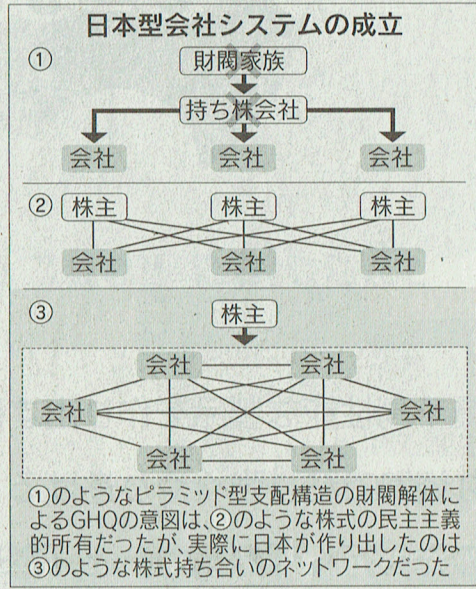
日本型会社システムの成立

①
財閥家族
持ち株会社
会社
会社
会社

②
株主
株主
株主
会社
会社
会社

③
株主
会社
会社
会社
会社
会社
会社

①のようなピラミッド型支配構造の財閥解体によるGHQの意図は、②のような株式の民主主義的所有だったが、実際に日本が作り出したのは③のような株式持ち合いのネットワークだった